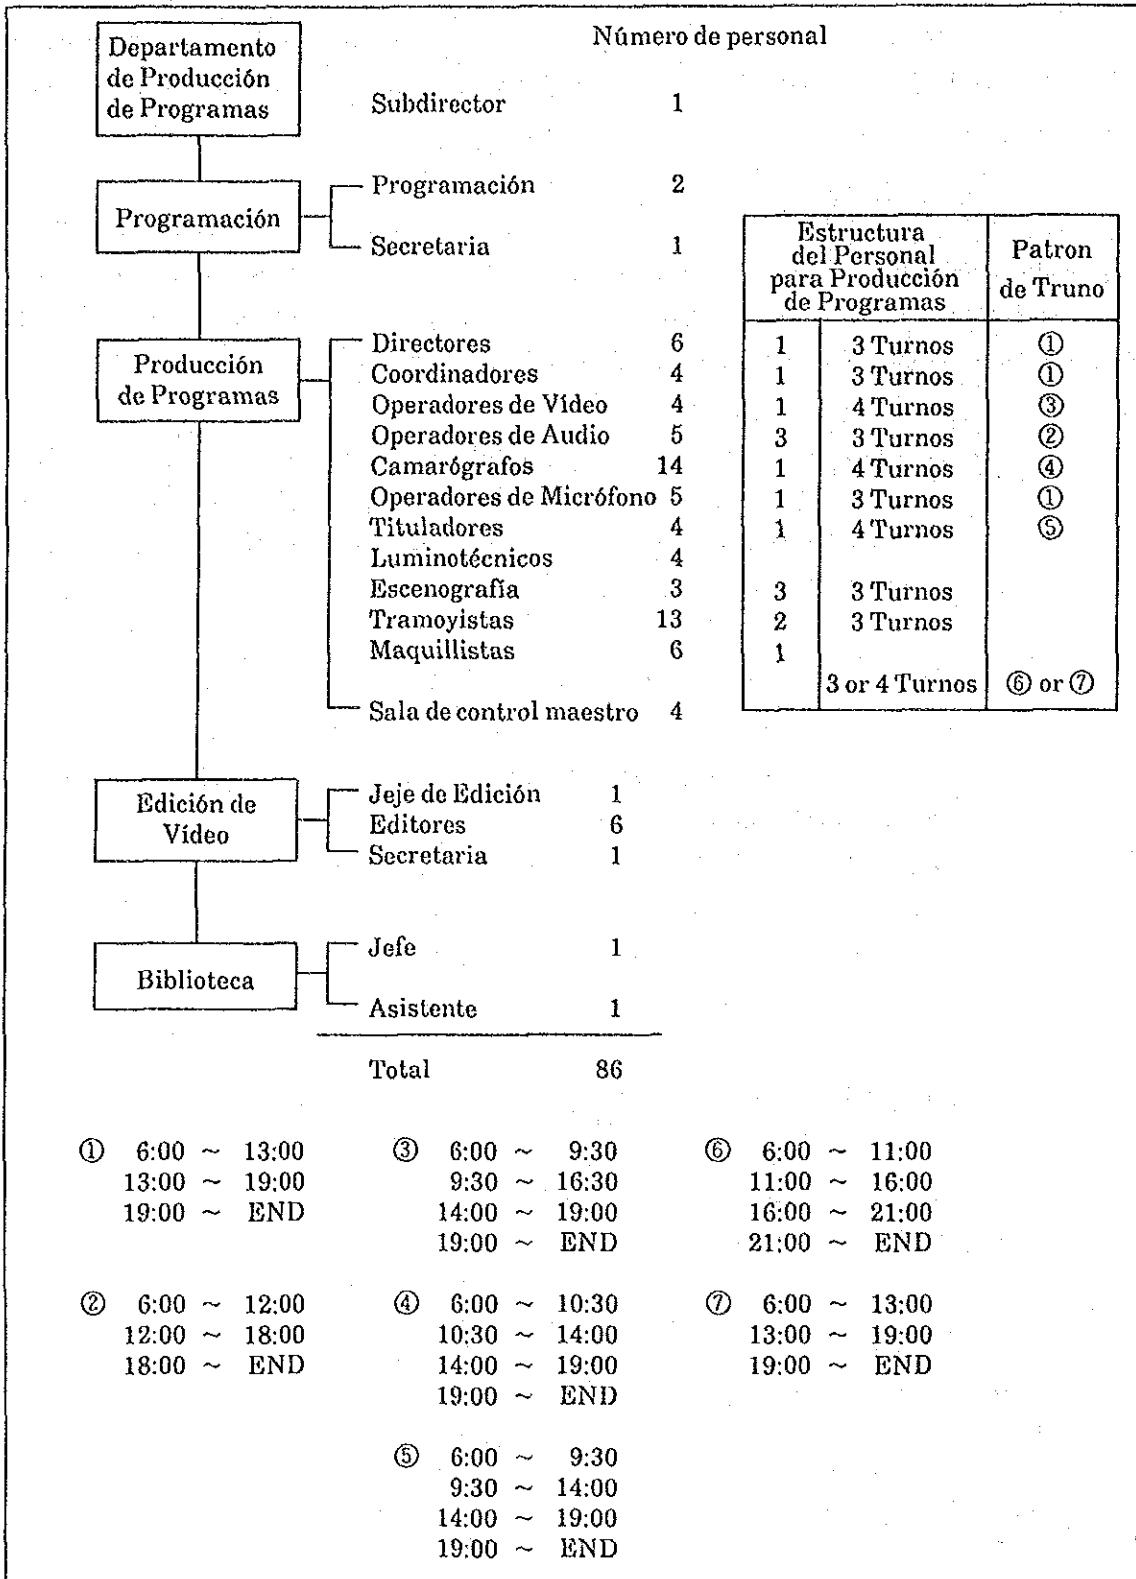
Departamento de Producción de Programas

Número de personal

Subdirector 1

Programación

Programación 2
Secretaria 1

Producción de Programas

Directores 6
Coordinadores 4
Operadores de Vídeo 4
Operadores de Audio 5
Camarógrafos 14
Operadores de Micrófono 5
Tituladores 4
Luminotécnicos 4
Escenografía 3
Tramoyistas 13
Maquillistas 6
Sala de control maestro 4

| Estructura del Personal para Producción de Programas | | Patron de Truno |
|---|---|---|
| 1 | 3 Turnos | ① |
| 1 | 3 Turnos | ① |
| 1 | 4 Turnos | ③ |
| 3 | 3 Turnos | ② |
| 1 | 4 Turnos | ④ |
| 1 | 3 Turnos | ① |
| 1 | 4 Turnos | ⑤ |
| | | |
| 3 | 3 Turnos | |
| 2 | 3 Turnos | |
| 1 | | |
| | 3 or 4 Turnos | ⑥ or ⑦ |

Edición de Vídeo

Jeje de Edición 1
Editores 6
Secretaria 1

Biblioteca

Jefe 1
Asistente 1

Total 86

① 6:00 ~ 13:00
13:00 ~ 19:00
19:00 ~ END

② 6:00 ~ 12:00
12:00 ~ 18:00
18:00 ~ END

③ 6:00 ~ 9:30
9:30 ~ 16:30
14:00 ~ 19:00
19:00 ~ END

④ 6:00 ~ 10:30
10:30 ~ 14:00
14:00 ~ 19:00
19:00 ~ END

⑤ 6:00 ~ 9:30
9:30 ~ 14:00
14:00 ~ 19:00
19:00 ~ END

⑥ 6:00 ~ 11:00
11:00 ~ 16:00
16:00 ~ 21:00
21:00 ~ END

⑦ 6:00 ~ 13:00
13:00 ~ 19:00
19:00 ~ END